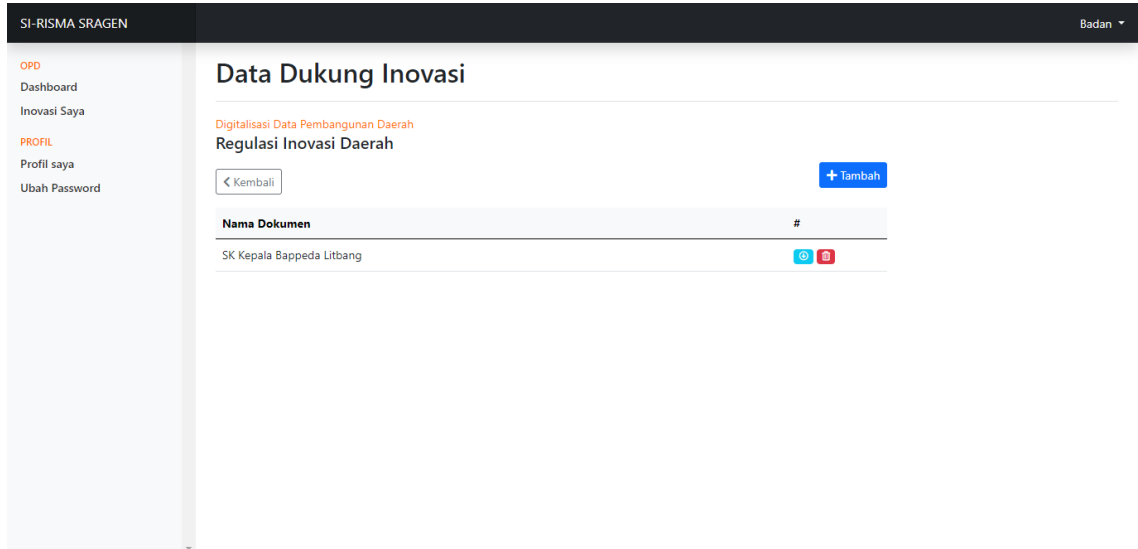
SI-RISMA SRAGEN

Badan

OPD

Dashboard

Inovasi Saya

PROFIL

Profil saya

Ubah Password

Data Dukung Inovasi

Digitalisasi Data Pembangunan Daerah

Regulasi Inovasi Daerah

Kembali

+ Tambah

| Nama Dokumen | # |
|---|---|
| SK Kepala Bappeda Litbang | |